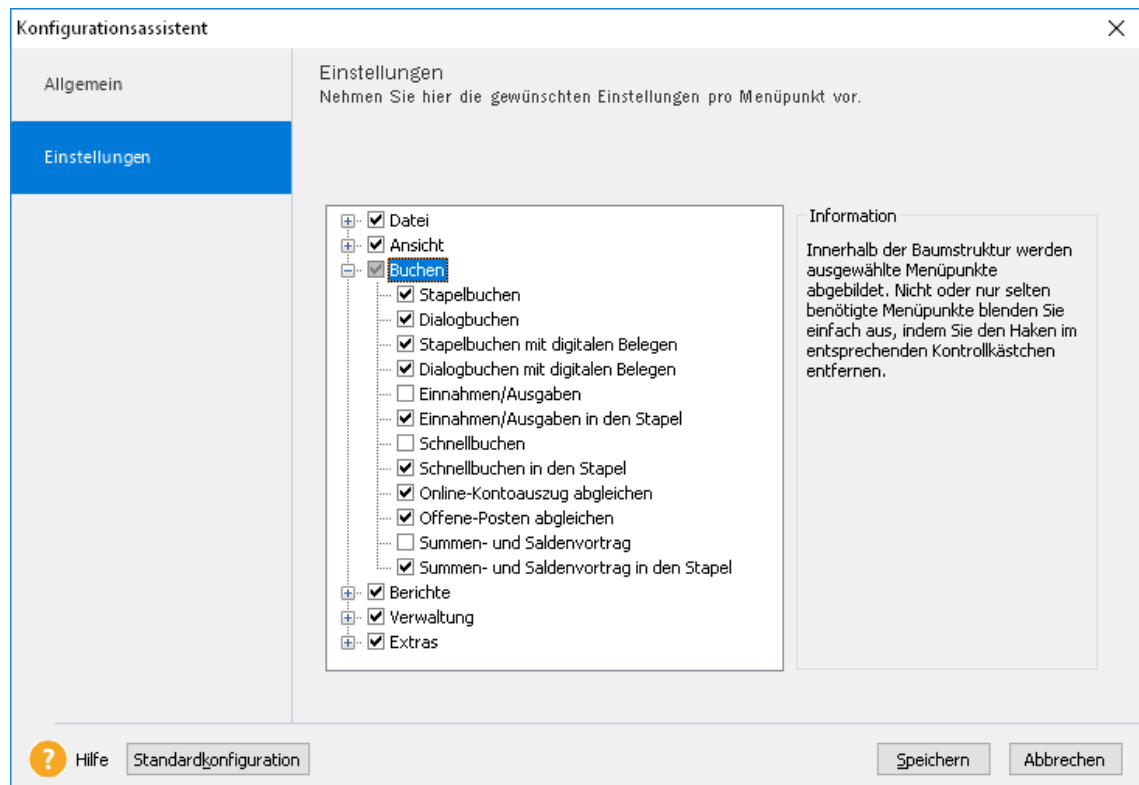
Konfigurationsassistent

×

Allgemein

Einstellungen

Einstellungen
Nehmen Sie hier die gewünschten Einstellungen pro Menüpunkt vor.

Datei
Ansicht
Buchen
Stapelbuchen
Dialogbuchen
Stapelbuchen mit digitalen Belegen
Dialogbuchen mit digitalen Belegen
Einnahmen/Ausgaben
Einnahmen/Ausgaben in den Stapel
Schnellbuchen
Schnellbuchen in den Stapel
Online-Kontoauszug abgleichen
Offene-Posten abgleichen
Summen- und Saldenvortrag
Summen- und Saldenvortrag in den Stapel
Berichte
Verwaltung
Extras

Information

Innerhalb der Baumstruktur werden ausgewählte Menüpunkte abgebildet. Nicht oder nur selten benötigte Menüpunkte blenden Sie einfach aus, indem Sie den Haken im entsprechenden Kontrollkästchen entfernen.

?

Hilfe

Standardkonfiguration

Speichern

Abbrechen